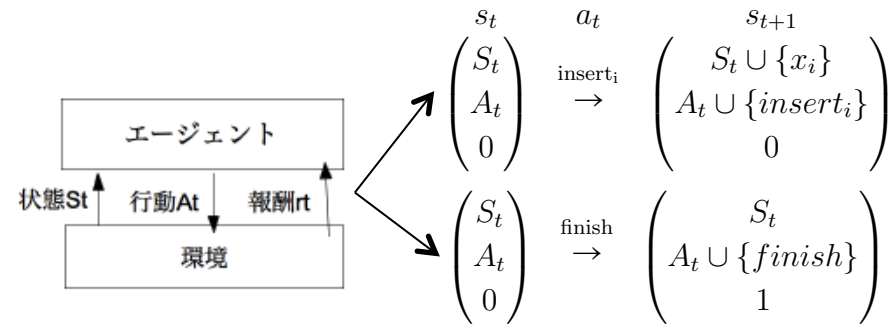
エージェント

状態St

行動At

報酬rt

環境

$s_t$ $a_t$ $s_{t+1}$

$\begin{pmatrix} S_t \\ A_t \\ 0 \end{pmatrix} \xrightarrow{\text{insert}_\text{i}} \begin{pmatrix} S_t \cup \{x_i\} \\ A_t \cup \{insert_i\} \\ 0 \end{pmatrix}$

$\begin{pmatrix} S_t \\ A_t \\ 0 \end{pmatrix} \xrightarrow{\text{finish}} \begin{pmatrix} S_t \\ A_t \cup \{finish\} \\ 1 \end{pmatrix}$